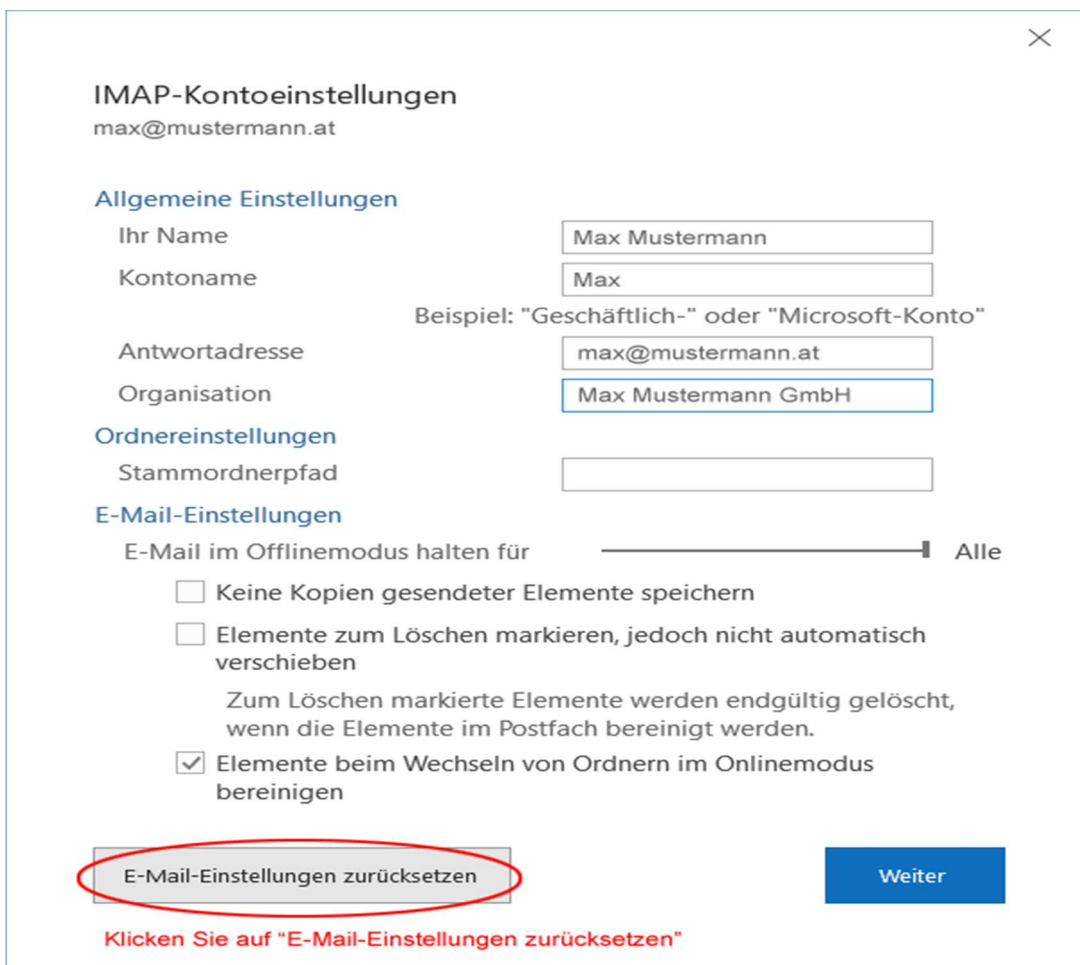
IMAP-Kontoeinstellungen
max@mustermann.at

Allgemeine Einstellungen

Ihr Name
Max Mustermann

Kontoname
Max

Beispiel: "Geschäftlich-" oder "Microsoft-Konto"

Antwortadresse
max@mustermann.at

Organisation
Max Mustermann GmbH

Ordnereinstellungen

Stammordnerpfad

E-Mail-Einstellungen

E-Mail im Offlinemodus halten für
Alle

Keine Kopien gesendeter Elemente speichern

Elemente zum Löschen markieren, jedoch nicht automatisch verschieben

Zum Löschen markierte Elemente werden endgültig gelöscht, wenn die Elemente im Postfach bereinigt werden.

Elemente beim Wechseln von Ordnern im Onlinemodus bereinigen

E-Mail-Einstellungen zurücksetzen

Weiter

Klicken Sie auf "E-Mail-Einstellungen zurücksetzen"